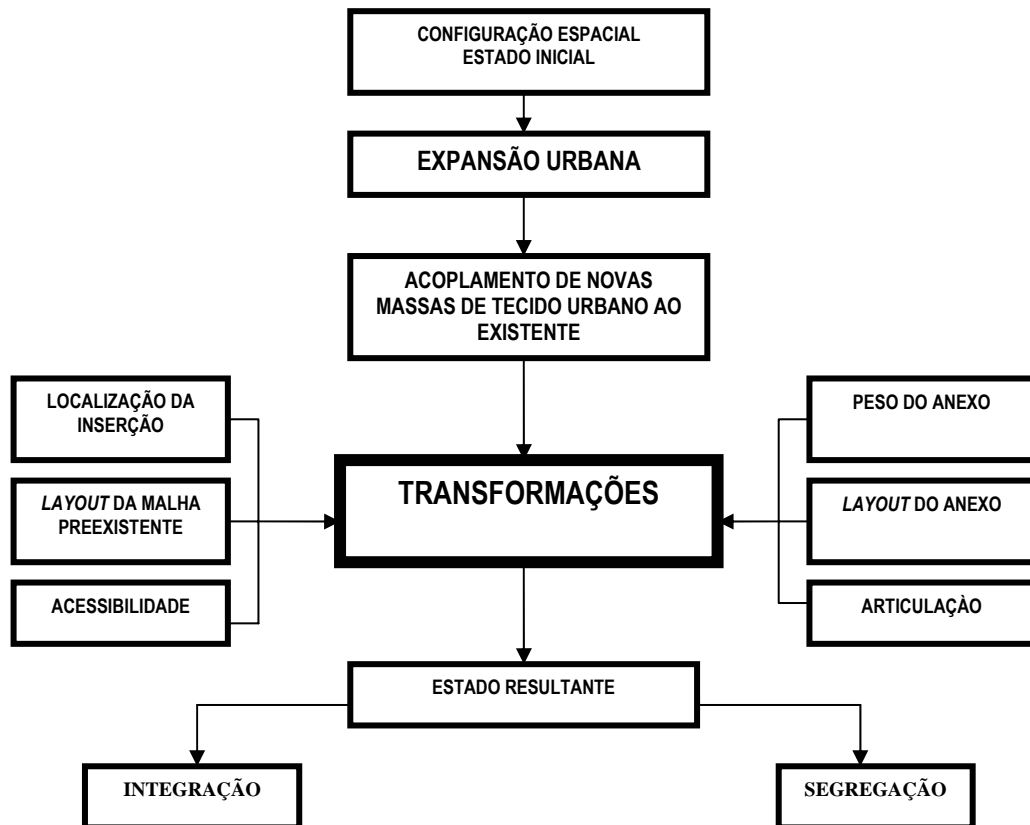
CONFIGURAÇÃO ESPACIAL
ESTADO INICIAL

EXPANSÃO URBANA

ACOPLAMENTO DE NOVAS MASSAS DE TECIDO URBANO AO EXISTENTE

LOCALIZAÇÃO DA INSERÇÃO

*LAYOUT* DA MALHA PREEXISTENTE

ACESSIBILIDADE

TRANSFORMAÇÕES

PESO DO ANEXO

*LAYOUT* DO ANEXO

ARTICULAÇÀO

ESTADO RESULTANTE

INTEGRAÇÃO

SEGREGAÇÃO